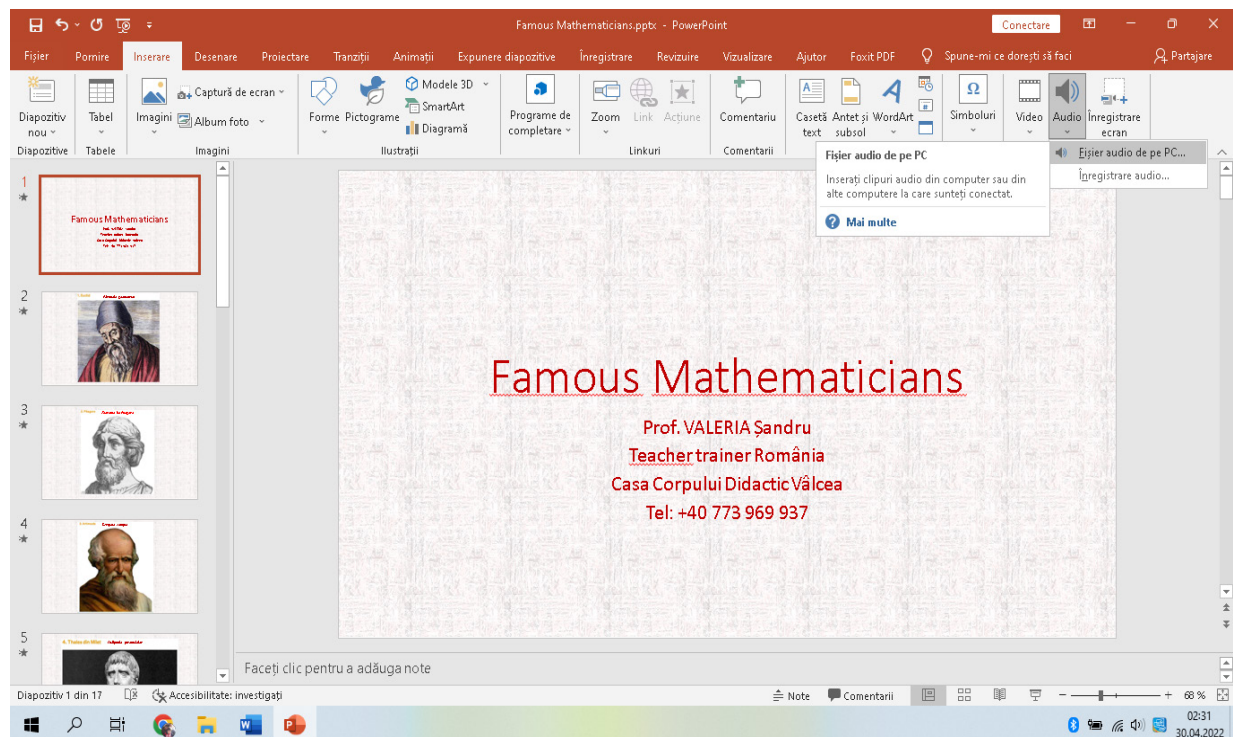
Famous Mathematicians.pptx - PowerPoint
Conectare

Fișier Pornire Inserare Desenare Proiectare Tranziții Animații Expunere diapozitive Înregistrare Revizuire Vizualizare Ajutor Foxit PDF Spune-mi ce dorești să faci Partajare

Diapozitiv nou
Diapozitive
Tabel
Tabele
Imagini
Captură de ecran
Album foto
Imagini
Forme
Pictograme
Modele 3D
SmartArt
Diagramă
Ilustrații
Programe de completare
Zoom
Link
Acțiune
Linkuri
Comentariu
Comentarii
Casetă text
Antet și subsol
WordArt
Simboluri
Video
Audio
Înregistrare ecran

Fișier audio de pe PC
Inserați clipuri audio din computer sau din alte computere la care sunteți conectat.
Mai multe

Fișier audio de pe PC...
Înregistrare audio...

1
Famous Mathematicians
2
3
4
5

Famous Mathematicians
Prof. VALERIA Șandru
Teacher trainer România
Casa Corpului Didactic Vâlcea
Tel: +40 773 969 937

Faceți clic pentru a adăuga note

Diapozitiv 1 din 17
Accesibilitate: investigați
Note
Comentarii
68 %
02:31
30.04.2022